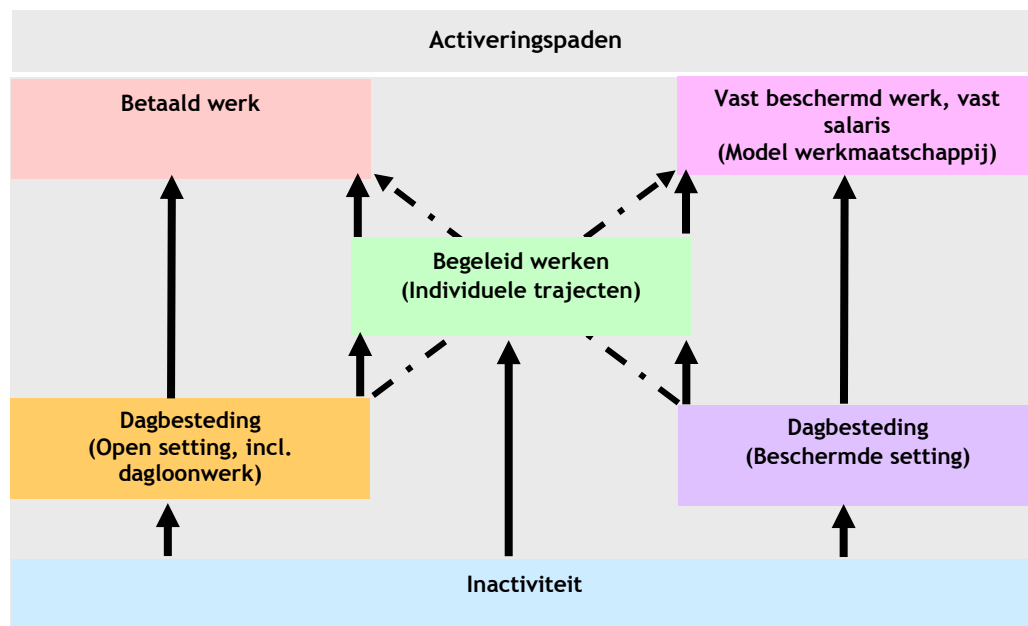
Activeringspaden

Betaald werk

Vast beschermd werk, vast salaris
(Model werkmaatschappij)

Begeleid werken
(Individuele trajecten)

Dagbesteding
(Open setting, incl. dagloonwerk)

Dagbesteding
(Beschermde setting)

Inactiviteit